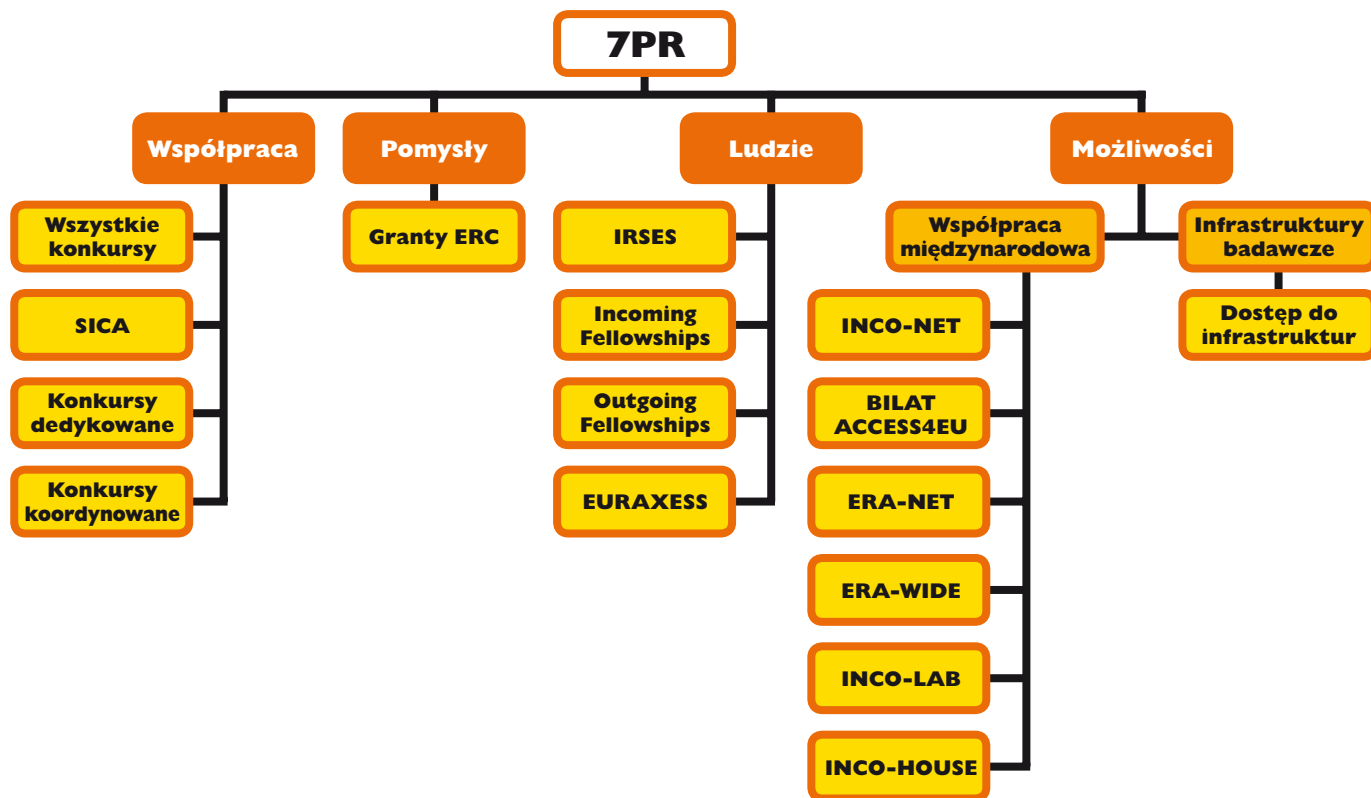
7PR

Współpraca

Pomysły

Ludzie

Możliwości

Wszystkie konkursy

SICA

Konkursy dedykowane

Konkursy koordynowane

Granty ERC

IRSES

Incoming Fellowships

Outgoing Fellowships

EURAXESS

Współpraca międzynarodowa

INCO-NET

BILAT ACCESS4EU

ERA-NET

ERA-WIDE

INCO-LAB

INCO-HOUSE

Infrastruktury badawcze

Dostęp do infrastruktur